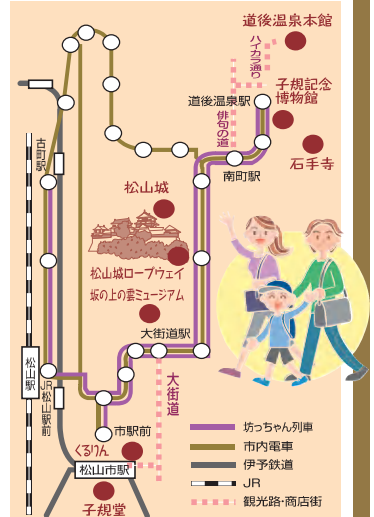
道後温泉本館

ハイカラ通り

道後温泉駅

子規記念博物館

俳句の道

石手寺

南町駅

古町駅

松山城

松山城ロープウェイ

坂の上の雲ミュージアム

大街道駅

松山駅

JR松山駅前

大街道

市駅前

くるりん

松山市駅

子規堂

坊っちゃん列車

市内電車

伊予鉄道

JR

観光路・商店街